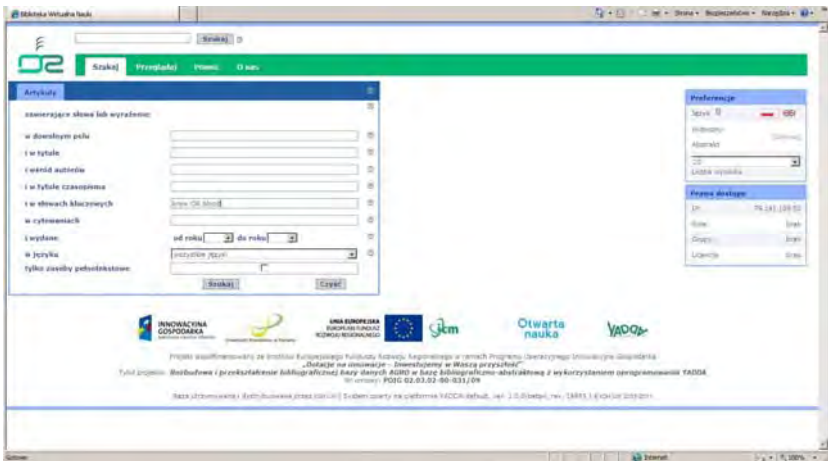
Biblioteka Wirtualna Nauki

Strona • Bezpieczeństwo • Narzędzia •

Szukaj

Szukaj Przeglądaj Pliki O nas

Artykuły

zawierające słowa lub wyrażenie:

w dowolnym polu

i w tytule

i wśród autorów

i w tytule czasopisma

i w słowach kluczowych

w cytowaniach

i wydane: od roku do roku

w języku wszystkie języki

tylko zasoby pełnotekstowe

Szukaj Czyść

Preferencje

Język

Wyniki

Abstrakt

Lista wyników

Prawa dostępu

IP

Rola

Grupy

Licencje

INNOWACYJNA GOSPODARKA

UNIA EUROPEJSKA EUROPEJSKI FUNDUSZ ROZWOJU REGIONALNEGO

icm

Otwarta nauka

YADDA

Projekt współfinansowany ze środków Europejskiego Funduszu Rozwoju Regionalnego w ramach Programu Operacyjnego Innowacyjna Gospodarka

„Dotacje na innowacje – Inwestujemy w Waszą przyszłość"

Tytuł projektu: Rozbudowa i przekształcenie bibliograficznej bazy danych AGRO w bazę bibliograficzno-abstraktową z wykorzystaniem oprogramowania YADDA

Nr umowy: POIG 02.03.02-00-031/09

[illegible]

Gotowe

Internet

100%